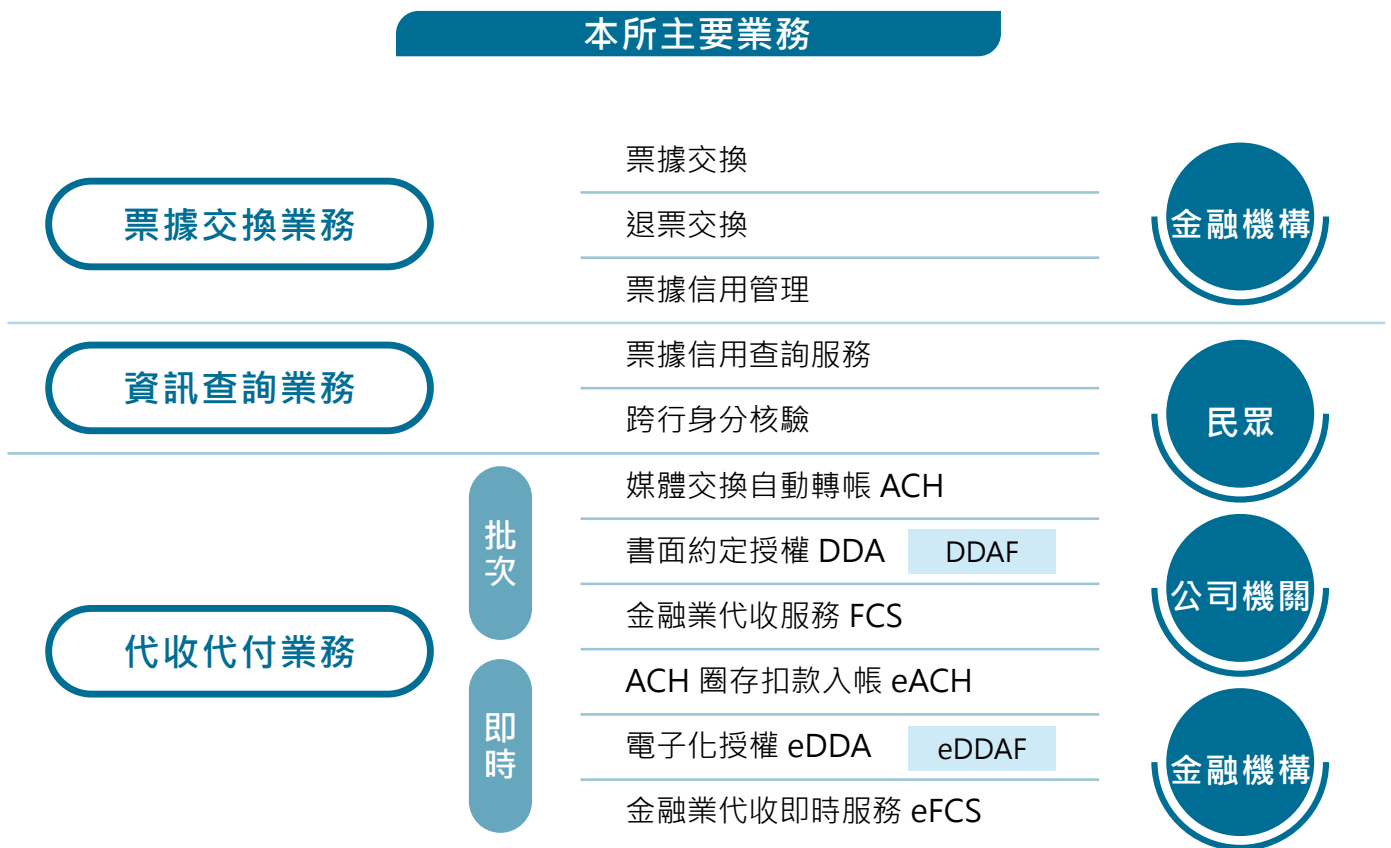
本所主要業務

票據交換業務

票據交換

退票交換

票據信用管理

金融機構

資訊查詢業務

票據信用查詢服務

跨行身分核驗

民眾

代收代付業務

批次

媒體交換自動轉帳 ACH

書面約定授權 DDA

DDAF

金融業代收服務 FCS

公司機關

即時

ACH 圈存扣款入帳 eACH

電子化授權 eDDA

eDDAF

金融業代收即時服務 eFCS

金融機構